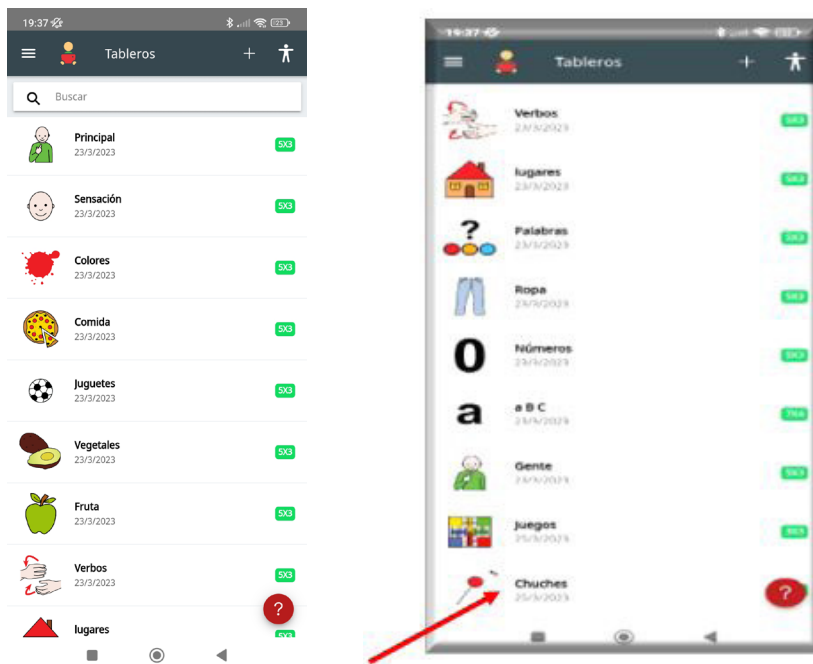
19:37

Tableros

Buscar

Principal
23/3/2023
5X3

Sensación
23/3/2023
5X3

Colores
23/3/2023
5X3

Comida
23/3/2023
5X3

Juguetes
23/3/2023
5X3

Vegetales
23/3/2023
5X3

Fruta
23/3/2023
5X3

Verbos
23/3/2023
5X3

lugares
5X3

?

19:37

Tableros

Verbos
23/3/2023
5X3

lugares
23/3/2023
5X3

Palabras
23/3/2023
5X3

Ropa
23/3/2023
5X3

Números
23/3/2023
5X3

a B C
23/3/2023
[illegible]

Gente
23/3/2023
5X3

Juegos
23/3/2023
5X3

Chuches
23/3/2023

?